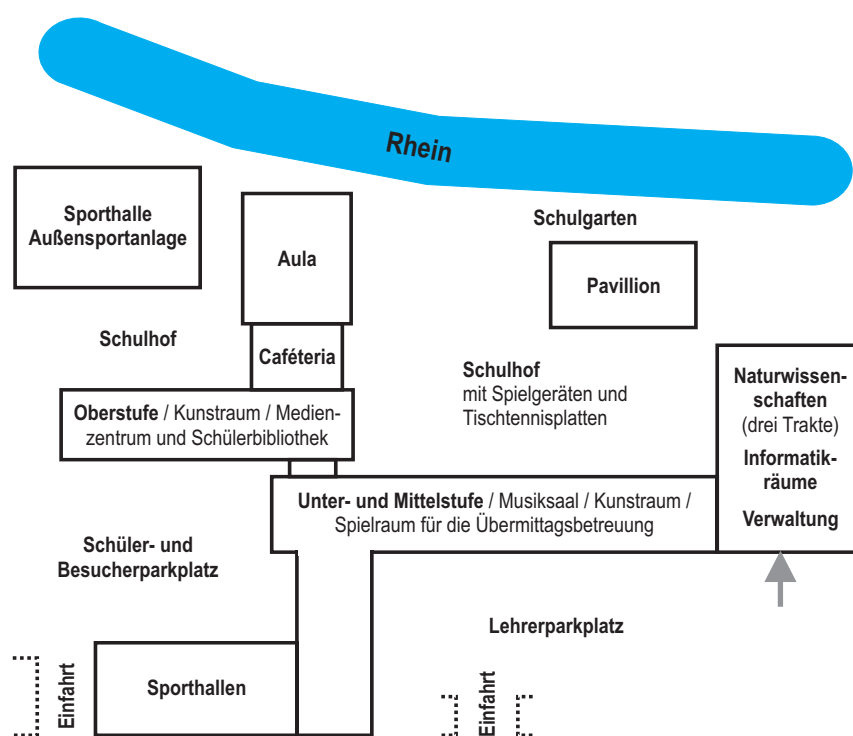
Rhein

Sporthalle
Außensportanlage

Aula

Schulgarten

Pavillion

Schulhof

Caféteria

Schulhof
mit Spielgeräten und Tischtennisplatten

Naturwissenschaften
(drei Trakte)

Informatikräume

Verwaltung

Oberstufe / Kunstraum / Medienzentrum und Schülerbibliothek

Unter- und Mittelstufe / Musiksaal / Kunstraum / Spielraum für die Übermittagsbetreuung

Schüler- und Besucherparkplatz

Lehrerparkplatz

Einfahrt

Sporthallen

Einfahrt